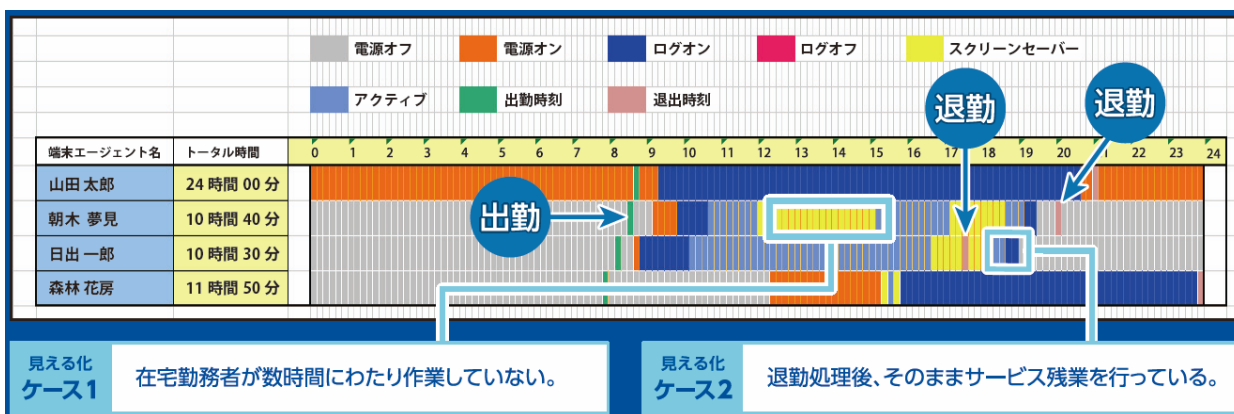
電源オフ　電源オン　ログオン　ログオフ　スクリーンセーバー

アクティブ　出勤時刻　退出時刻

退勤　退勤

| 端末エージェント名 | トータル時間 |
|---|---|
| 山田 太郎 | 24 時間 00 分 |
| 朝木 夢見 | 10 時間 40 分 |
| 日出 一郎 | 10 時間 30 分 |
| 森林 花房 | 11 時間 50 分 |

0 1 2 3 4 5 6 7 8 9 10 11 12 13 14 15 16 17 18 19 20 21 22 23 24

出勤

見える化 ケース1　在宅勤務者が数時間にわたり作業していない。

見える化 ケース2　退勤処理後、そのままサービス残業を行っている。